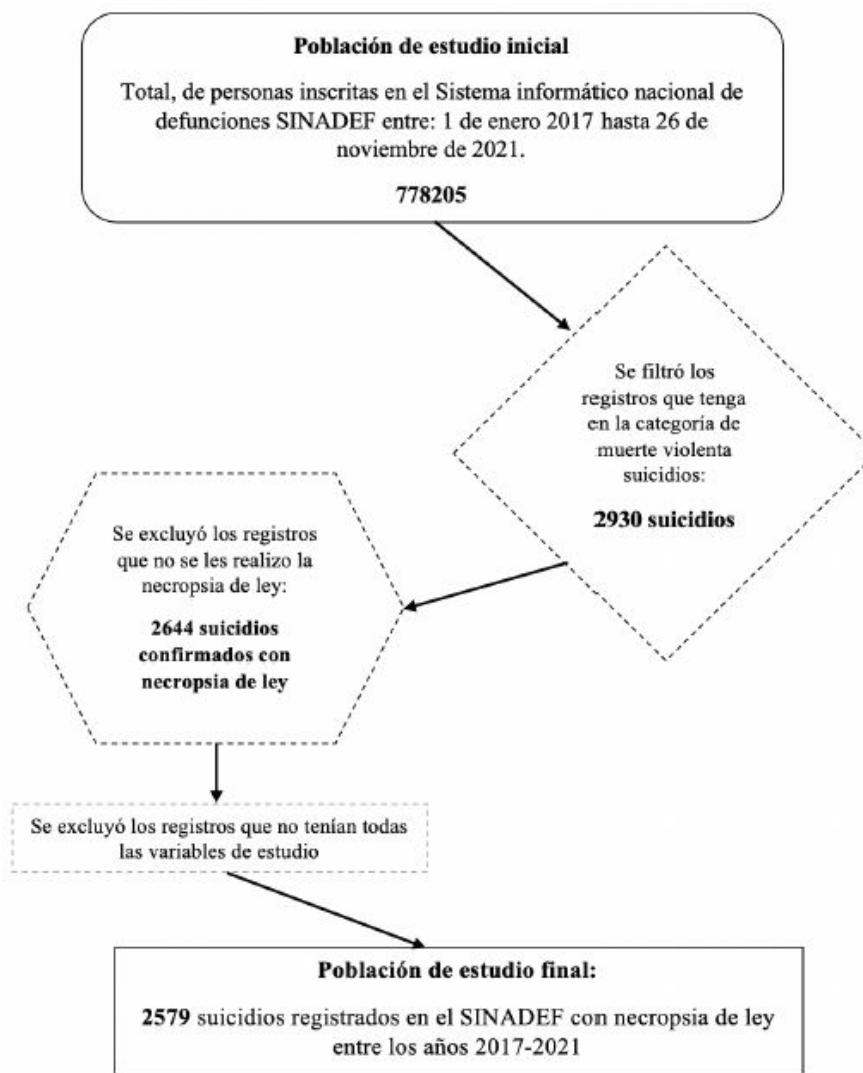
**Población de estudio inicial**

Total, de personas inscritas en el Sistema informático nacional de defunciones SINADEF entre: 1 de enero 2017 hasta 26 de noviembre de 2021.

**778205**

Se filtró los registros que tenga en la categoría de muerte violenta suicidios:

**2930 suicidios**

Se excluyó los registros que no se les realizo la necropsia de ley:

**2644 suicidios confirmados con necropsia de ley**

Se excluyó los registros que no tenían todas las variables de estudio

**Población de estudio final:**

**2579** suicidios registrados en el SINADEF con necropsia de ley entre los años 2017-2021